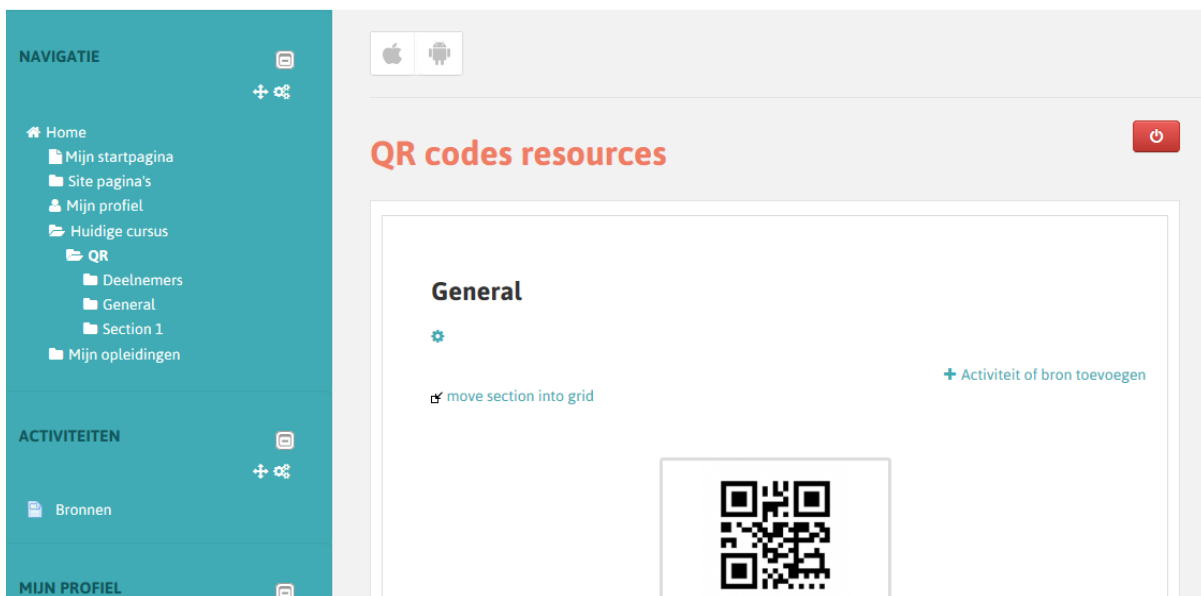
NAVIGATIE

Home
Mijn startpagina
Site pagina's
Mijn profiel
Huidige cursus
QR
Deelnemers
General
Section 1
Mijn opleidingen

ACTIVITEITEN

Bronnen

MIJN PROFIEL

QR codes resources

General

+ Activiteit of bron toevoegen

move section into grid